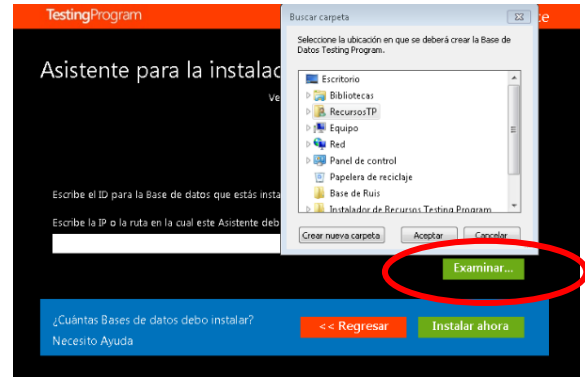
TestingProgram

Asistente para la instalac

Ve

Escribe el ID para la Base de datos que estás insta

Escribe la IP o la ruta en la cual este Asistente debo

Buscar carpeta

Seleccione la ubicación en que se deberá crear la Base de Datos Testing Program.

Escritorio
Bibliotecas
RecursosTP
Equipo
Red
Panel de control
Papelera de reciclaje
Base de Ruis
Instalador de Recursos Testing Program

Crear nueva carpeta
Aceptar
Cancelar

Examinar...

¿Cuántas Bases de datos debo instalar?
Necesito Ayuda

<< Regresar
Instalar ahora